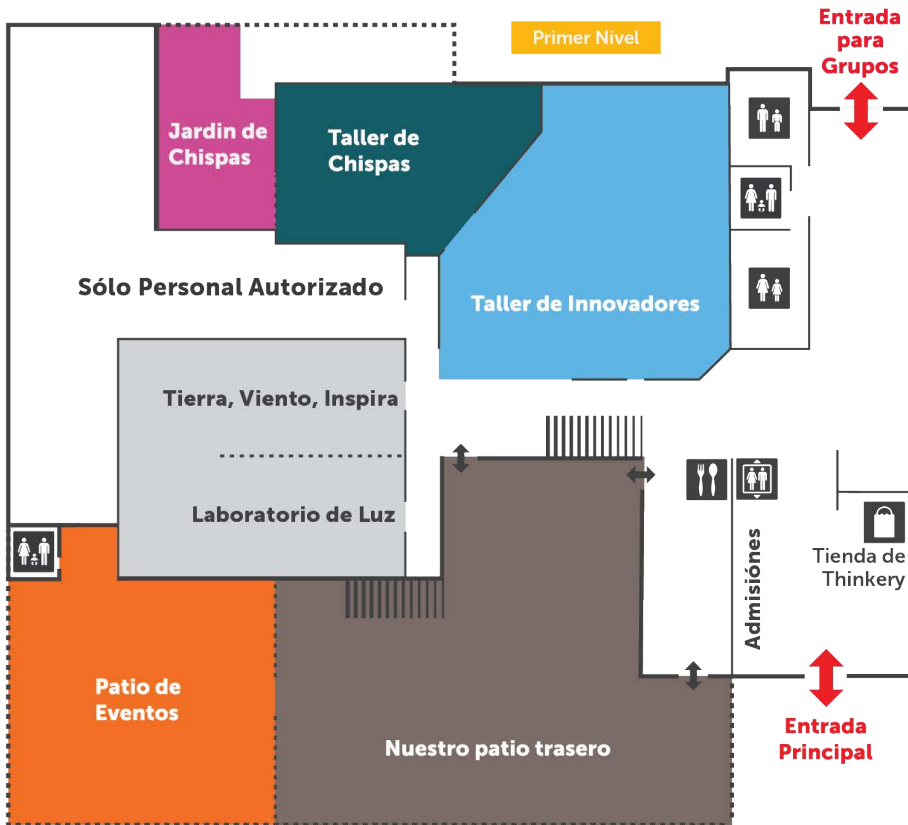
Primer Nivel

Entrada para Grupos

Jardin de Chispas

Taller de Chispas

Taller de Innovadores

Sólo Personal Autorizado

Tierra, Viento, Inspira

Laboratorio de Luz

Admisiónes

Tienda de Thinkery

Patio de Eventos

Nuestro patio trasero

Entrada Principal